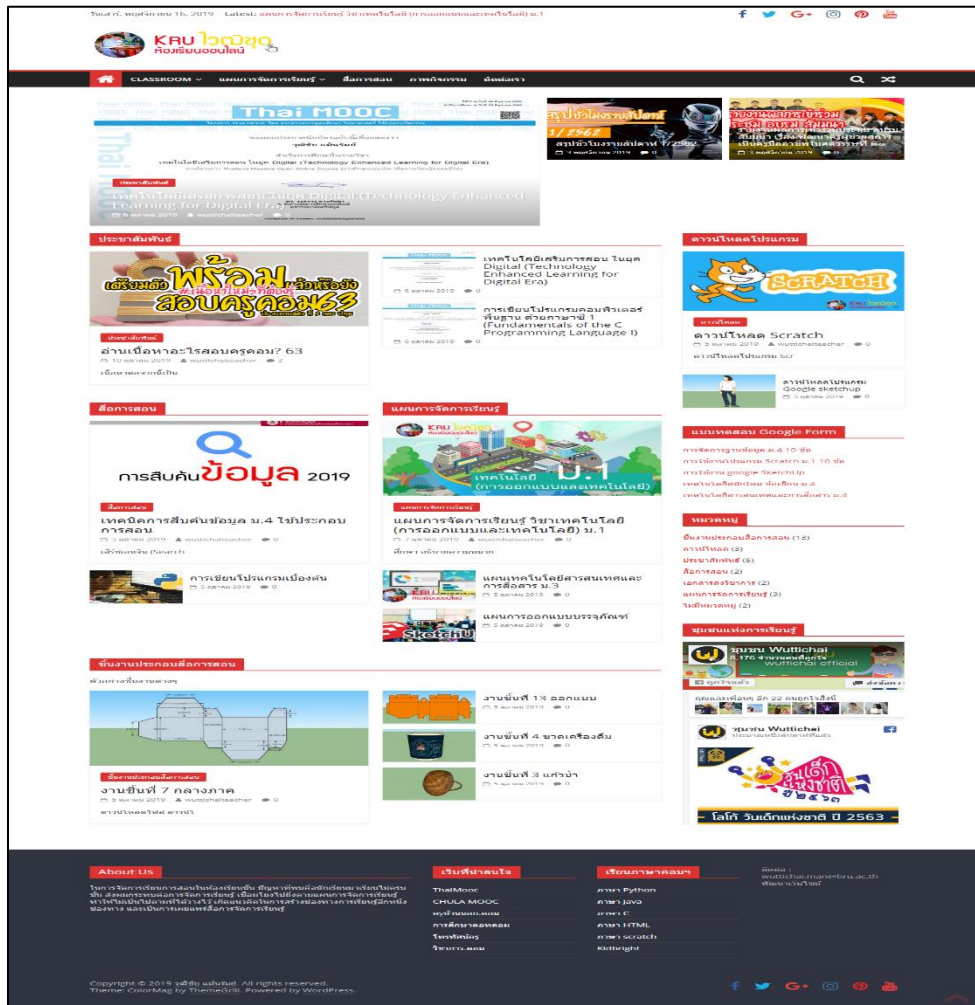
วันเสาร์, พฤศจิกายน 16, 2019 Latest: แผนการจัดการเรียนรู้ วิชาเทคโนโลยี (การออกแบบและเทคโนโลยี) ม.1

KRU วุฒิชัย
ห้องเรียนออนไลน์

CLASSROOM แผนการจัดการเรียนรู้ สื่อการสอน ภาพกิจกรรม ติดต่อเรา

Thai MOOC

ประชาสัมพันธ์
เทคโนโลยีเสริมการสอน ในยุค Digital (Technology Enhanced Learning for Digital Era)
6 ตุลาคม 2019 wuttichaiteacher

สรุปข่าวโมงรามสัปดาห์ 1/2562
สรุปข่าวโมงรามสัปดาห์ 1/2562
1 พฤศจิกายน 2019 0

ประชาสัมพันธ์

พร้อม สอบครูคอม63
ประชาสัมพันธ์
อ่านเนื้อหาอะไรสอบครูคอม? 63
10 ตุลาคม 2019 wuttichaiteacher 2

เทคโนโลยีเสริมการสอน ในยุค Digital (Technology Enhanced Learning for Digital Era)
6 ตุลาคม 2019 0

การเขียนโปรแกรมคอมพิวเตอร์พื้นฐาน ด้วยภาษาซี 1 (Fundamentals of the C Programming Language I)
6 ตุลาคม 2019 0

ดาวน์โหลดโปรแกรม
SCRATCH
ดาวน์โหลด
ดาวน์โหลด Scratch
5 ตุลาคม 2019 wuttichaiteacher 0
ดาวน์โหลดโปรแกรม scr

ดาวน์โหลดโปรแกรม Google sketchup
5 ตุลาคม 2019 0

สื่อการสอน
การสืบค้นข้อมูล 2019
สื่อการสอน
เทคนิคการสืบค้นข้อมูล ม.4 ใช้ประกอบการสอน
2 ตุลาคม 2019 wuttichaiteacher 0

การเขียนโปรแกรมเบื้องต้น
2 ตุลาคม 2019 0

แผนการจัดการเรียนรู้
KRU วุฒิชัย
ม.1
เทคโนโลยี (การออกแบบและเทคโนโลยี)
แผนการจัดการเรียนรู้
แผนการจัดการเรียนรู้ วิชาเทคโนโลยี (การออกแบบและเทคโนโลยี) ม.1
7 ตุลาคม 2019 wuttichaiteacher 0

แผนเทคโนโลยีสารสนเทศและการสื่อสาร ม.3
5 ตุลาคม 2019 0

แผนการออกแบบบรรจุภัณฑ์
2 ตุลาคม 2019 0

แบบทดสอบ Google Form
การจัดการฐานข้อมูล ม.4 10 ข้อ
การใช้งานโปรแกรม Scratch ม.1 10 ข้อ
การใช้งาน google SketchUp
เทคโนโลยีสารสนเทศ ม.4
เทคโนโลยีสารสนเทศและการสื่อสาร ม.4

หมวดหมู่
ชิ้นงานประกอบสื่อการสอน (18)
ดาวน์โหลด (2)
ประชาสัมพันธ์ (5)
สื่อการสอน (2)
เอกสารส่งวิชาการ (2)
แผนการจัดการเรียนรู้ (2)
ไม่มีหมวดหมู่ (2)

ชุมชนแห่งการเรียนรู้
ชุมชน Wuttichai
wuttichai official

ชิ้นงานประกอบสื่อการสอน
ชิ้นงานประกอบสื่อการสอน
งานชิ้นที่ 7 กล่องภาค
5 ตุลาคม 2019 wuttichaiteacher 0

งานชิ้นที่ 1 ออกแบบ
5 ตุลาคม 2019 0

งานชิ้นที่ 4 ขวดเครื่องดื่ม
5 ตุลาคม 2019 0

งานชิ้นที่ 3 แก้วน้ำ
5 ตุลาคม 2019 0

ชุมชน Wuttichai

- โลโก้ วันเด็กแห่งชาติ ปี 2563 -

About Us

เว็บที่น่าสนใจ
ThaiMooc
CHULA MOOC

เรียนภาษาคอมฯ
ภาษา Python
ภาษา Java
ภาษา C
ภาษา HTML
ภาษา scratch
Kidbright

ติดต่อ :
wuttichai.man@rbru.ac.th

Copyright © 2019 วุฒิชัย แม้นรัมย์. All rights reserved.
Theme: ColorMag by ThemeGrill. Powered by WordPress.